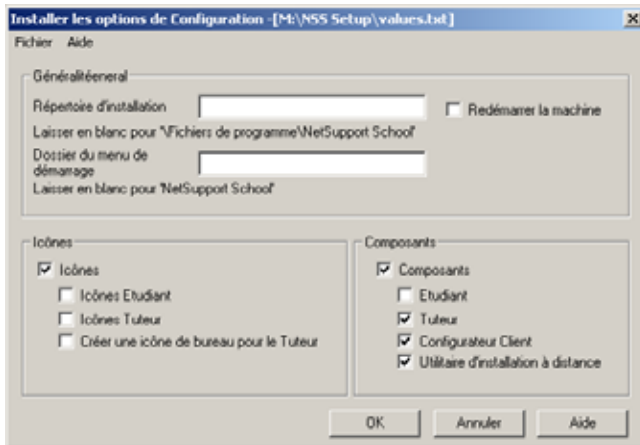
Installer les options de Configuration -[M:\NSS Setup\values.txt]
X
Fichier Aide

Généralitéeneral
Répertoire d'installation
Redémarrer la machine
Laisser en blanc pour "\Fichiers de programme\NetSupport School'
Dossier du menu de démarrage
Laisser en blanc pour 'NetSupport School'

Icônes
Icônes
Icônes Etudiant
Icônes Tuteur
Créer une icône de bureau pour le Tuteur

Composants
Composants
Etudiant
Tuteur
Configurateur Client
Utilitaire d'installation à distance

OK
Annuler
Aide